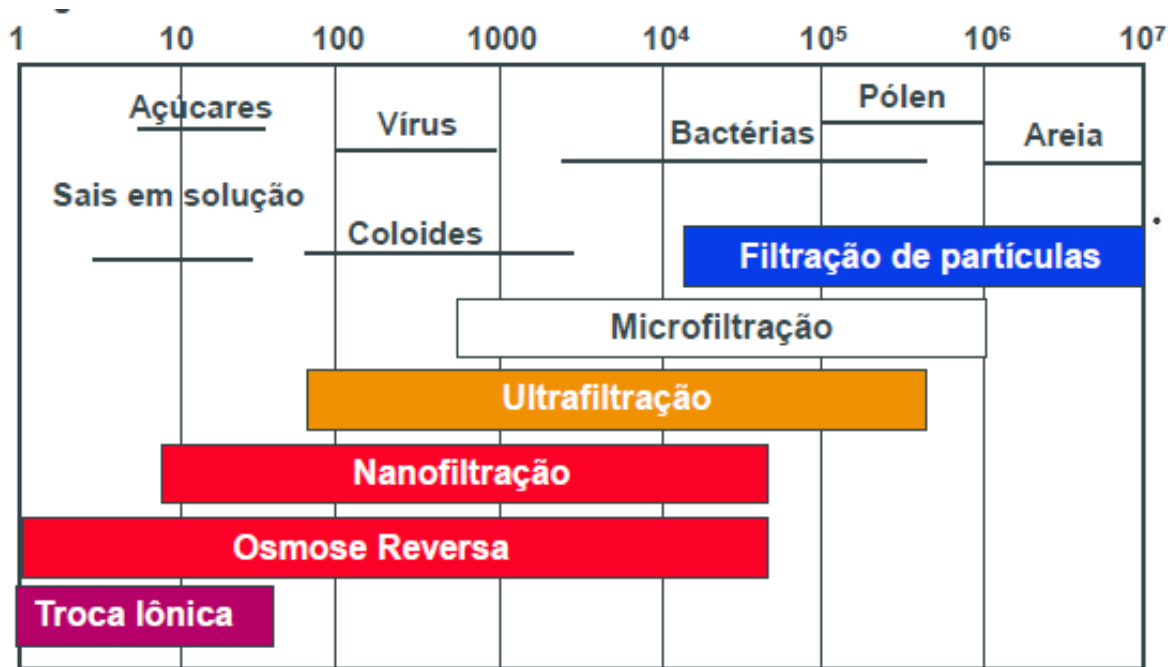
1 10 100 1000 $10^4$ $10^5$ $10^6$ $10^7$

Açúcares

Vírus

Pólen

Bactérias

Areia

Sais em solução

Coloides

Filtração de partículas

Microfiltração

Ultrafiltração

Nanofiltração

Osmose Reversa

Troca Iônica